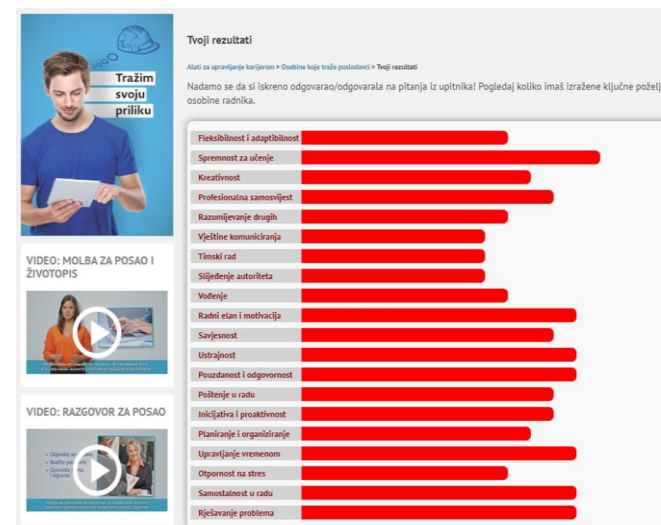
Tražim svoju priliku

VIDEO: MOLBA ZA POSAO I ŽIVOTOPIS

VIDEO: RAZGOVOR ZA POSAO

Tvoji rezultati

Alati za upravljanje karijerom > Osobine koje traže poslodavci > Tvoji rezultati

Nadamo se da si iskreno odgovarao/odgovarala na pitanja iz upitnika! Pogledaj koliko imaš izražene ključne poželj osobine radnika.

Fleksibilnost i adaptibilnost
Spremnost za učenje
Kreativnost
Profesionalna samosvijest
Razumijevanje drugih
Vještine komuniciranja
Timski rad
Slijeđenje autoriteta
Vođenje
Radni elan i motivacija
Savjesnost
Ustrajnost
Pouzdanost i odgovornost
Poštenje u radu
Inicijativa i proaktivnost
Planiranje i organiziranje
Upravljanje vremenom
Otpornost na stres
Samostalnost u radu
Rješavanje problema